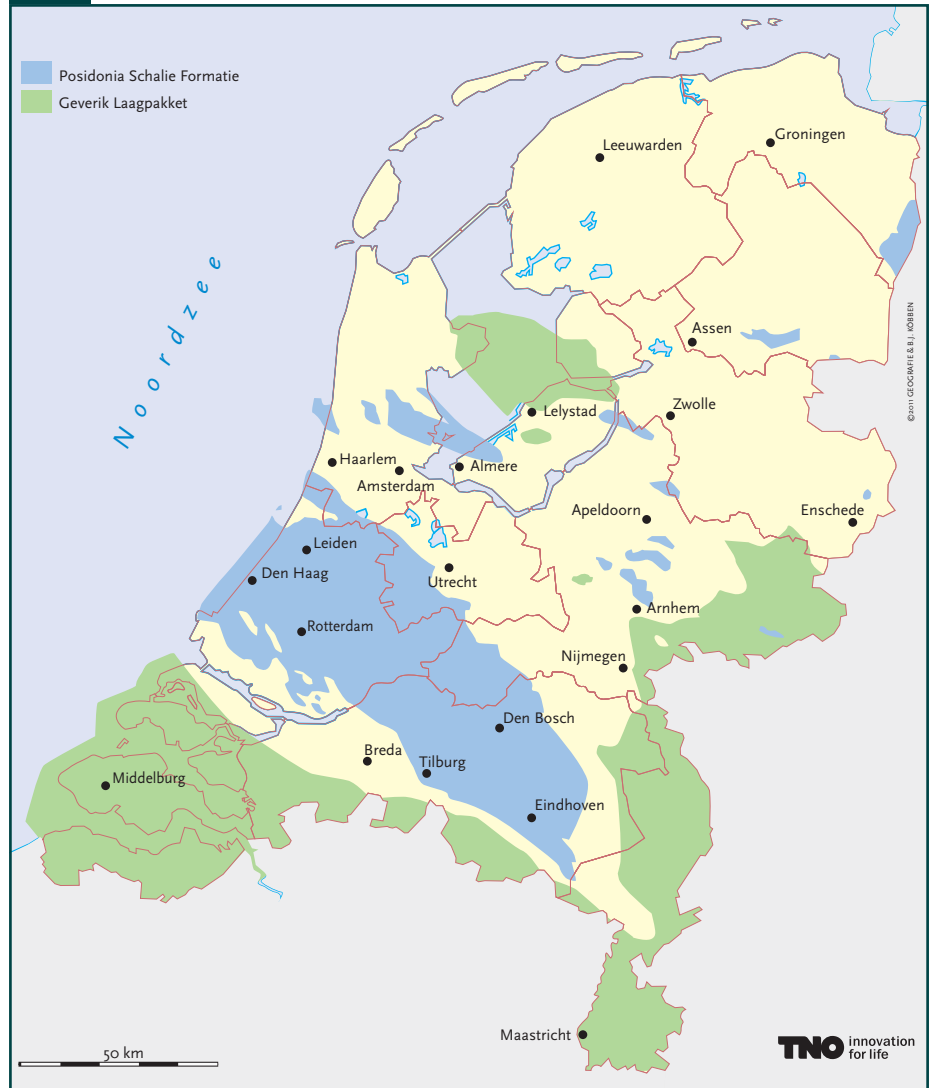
Posidonia Schalie Formatie
Geverik Laagpakket

Noordzee

Leeuwarden
Groningen
Assen
Lelystad
Zwolle
Haarlem
Almere
Amsterdam
Apeldoorn
Enschede
Leiden
Den Haag
Utrecht
Arnhem
Rotterdam
Nijmegen
Den Bosch
Breda
Tilburg
Middelburg
Eindhoven
Maastricht

©2011 GEOGRAFIE & B.J. KÖBBEN

50 km

TNO innovation for life